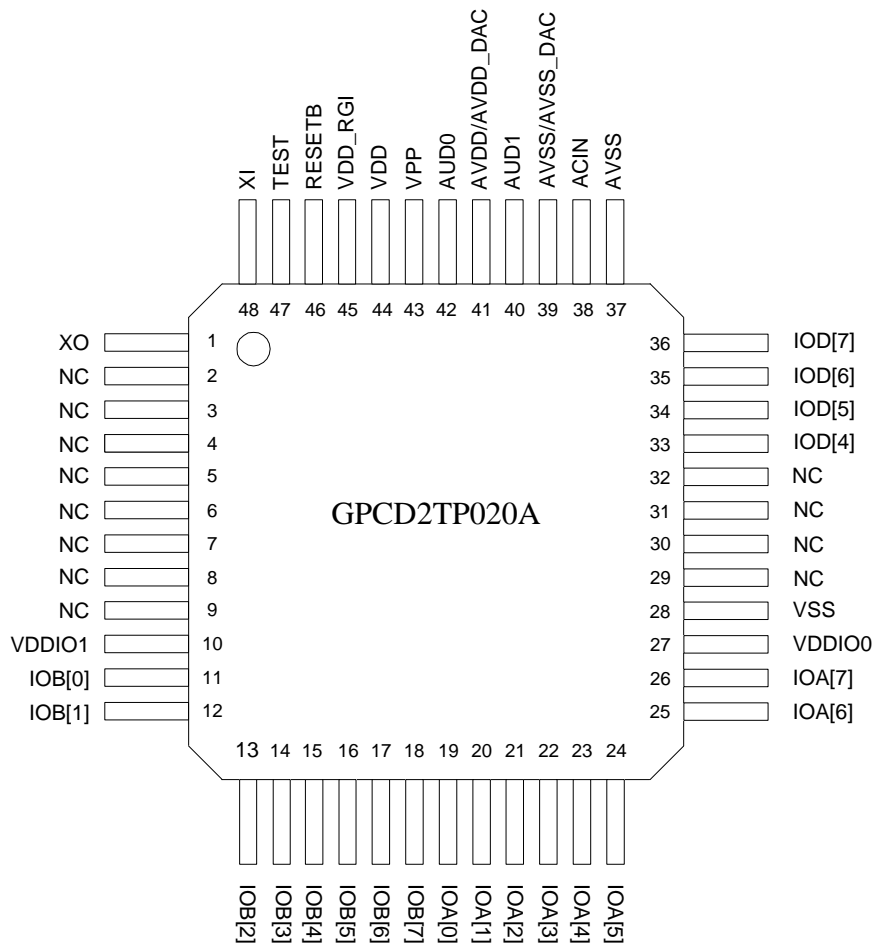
XI
TEST
RESETB
VDD_RGI
VDD
VPP
AUD0
AVDD/AVDD_DAC
AUD1
AVSS/AVSS_DAC
ACIN
AVSS

48 47 46 45 44 43 42 41 40 39 38 37

XO 1
NC 2
NC 3
NC 4
NC 5
NC 6
NC 7
NC 8
NC 9
VDDIO1 10
IOB[0] 11
IOB[1] 12

GPCD2TP020A

36 IOD[7]
35 IOD[6]
34 IOD[5]
33 IOD[4]
32 NC
31 NC
30 NC
29 NC
28 VSS
27 VDDIO0
26 IOA[7]
25 IOA[6]

13 14 15 16 17 18 19 20 21 22 23 24

IOB[2]
IOB[3]
IOB[4]
IOB[5]
IOB[6]
IOB[7]
IOA[0]
IOA[1]
IOA[2]
IOA[3]
IOA[4]
IOA[5]